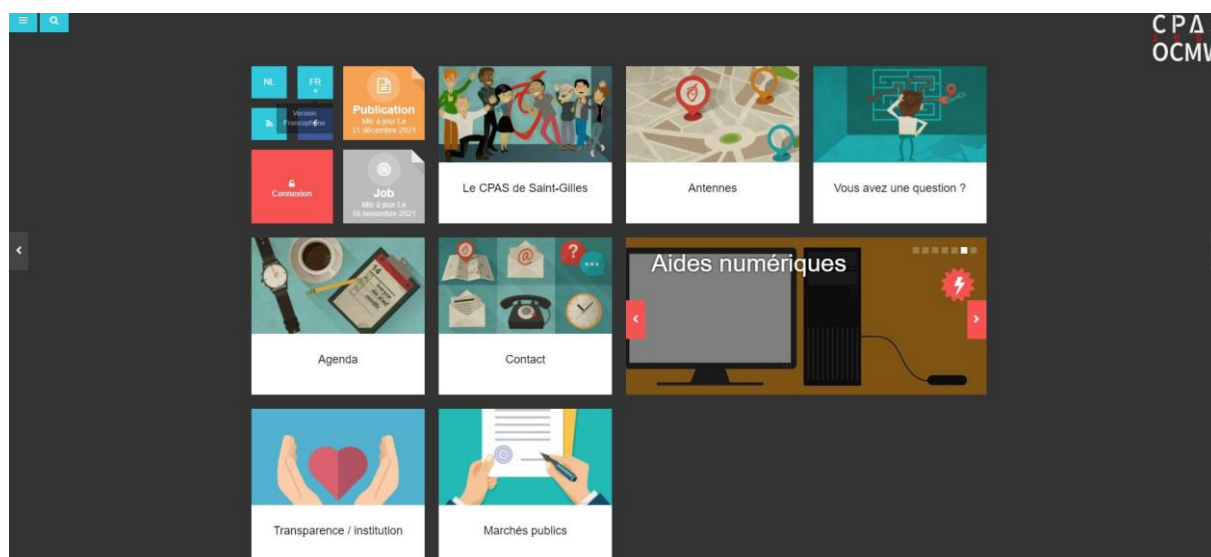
CPA
OCMW

NL

FR

Version Francophone

Publication
Mis à jour Le 31 décembre 2021

Connexion

Job
Mis à jour Le 16 novembre 2021

Le CPAS de Saint-Gilles

Antennes

Vous avez une question ?

Agenda

Contact

Aides numériques

Transparence / institution

Marchés publics